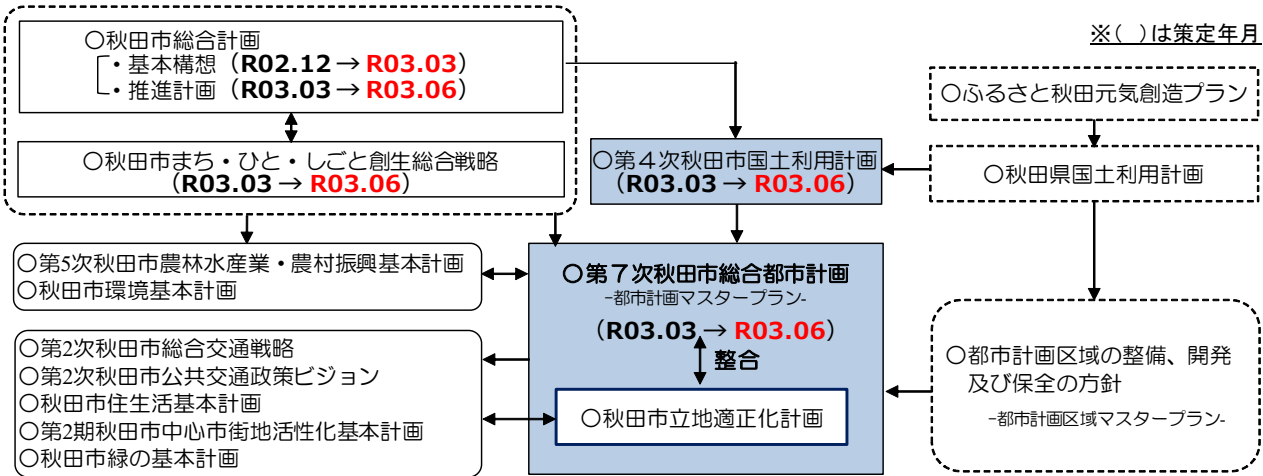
※（ ）は策定年月

〇秋田市総合計画
・基本構想（R02.12 → R03.03）
・推進計画（R03.03 → R03.06）

〇秋田市まち・ひと・しごと創生総合戦略
（R03.03 → R03.06）

〇ふるさと秋田元気創造プラン

〇第４次秋田市国土利用計画
（R03.03 → R03.06）

〇秋田県国土利用計画

〇第5次秋田市農林水産業・農村振興基本計画
〇秋田市環境基本計画

〇第７次秋田市総合都市計画
-都市計画マスタープラン-
（R03.03 → R03.06）
整合
〇秋田市立地適正化計画

〇第2次秋田市総合交通戦略
〇第2次秋田市公共交通政策ビジョン
〇秋田市住生活基本計画
〇第2期秋田市中心市街地活性化基本計画
〇秋田市緑の基本計画

〇都市計画区域の整備、開発及び保全の方針
-都市計画区域マスタープラン-